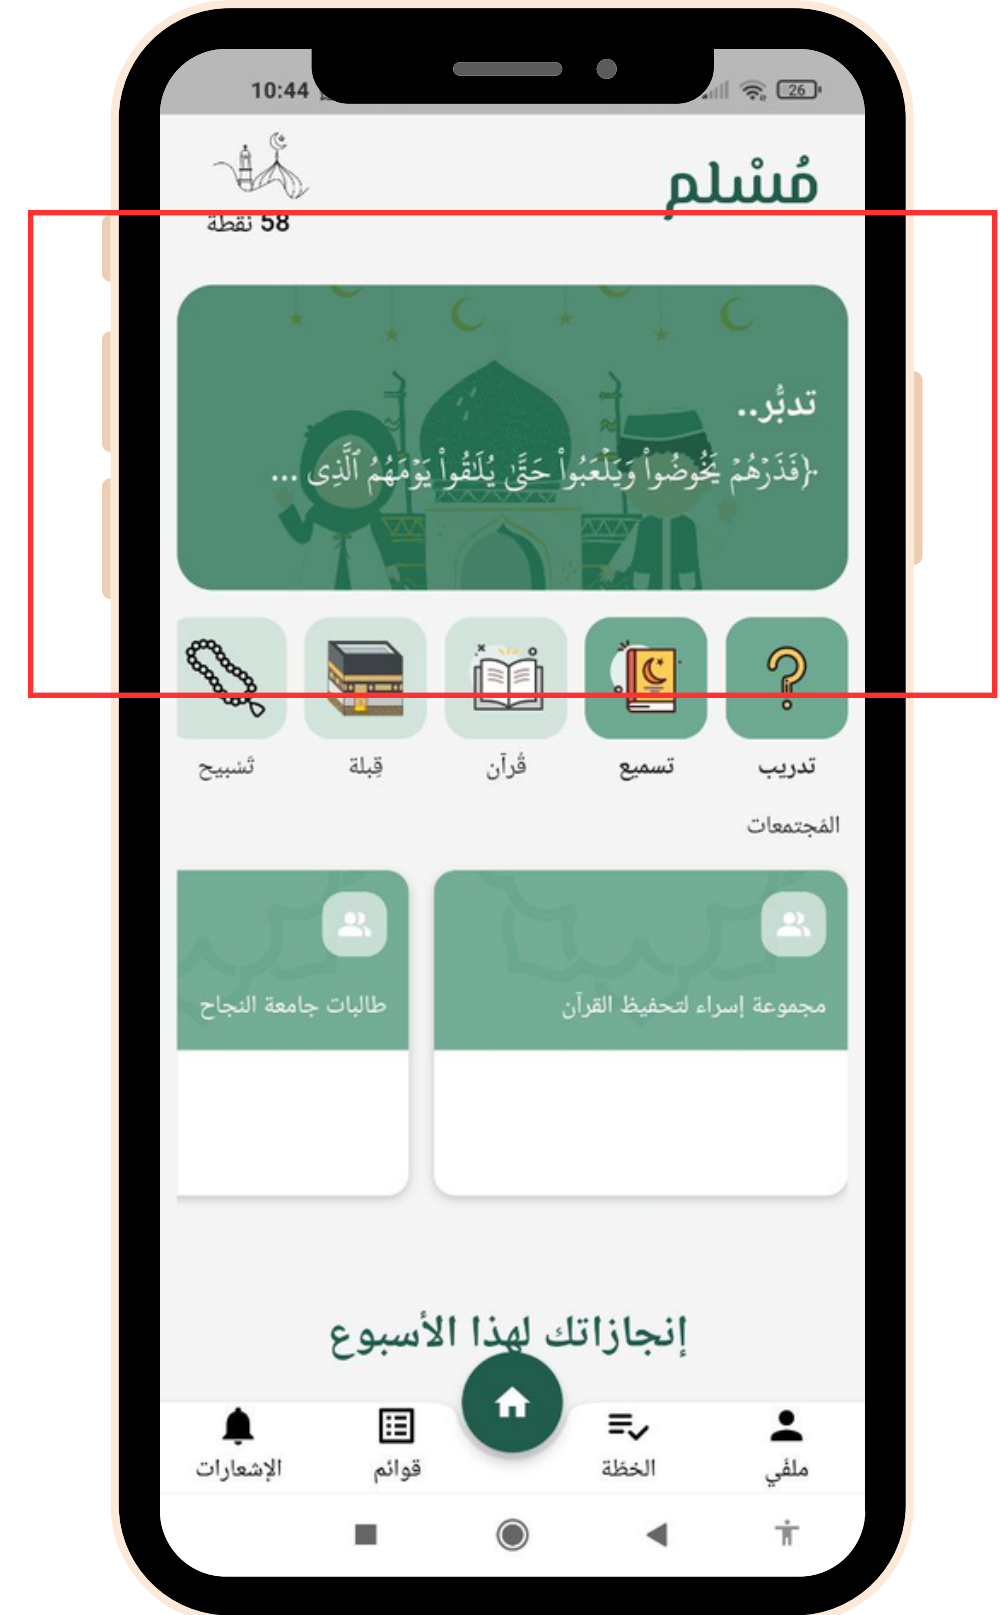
10:44

26

مُسْلِم

58 نقطة

تدبُر..

﴿فَذَرْهُمْ يَخُوضُوا۟ وَيَلْعَبُوا۟ حَتَّىٰ يُلَٰقُوا۟ يَوْمَهُمُ ٱلَّذِى ...

تدريب

تسميع

قُرآن

قِبلة

تَسبيح

المُجتمعات

مجموعة إسراء لتحفيظ القرآن

طالبات جامعة النجاح

إنجازاتك لهذا الأسبوع

ملفي

الخطّة

قوائم

الإشعارات